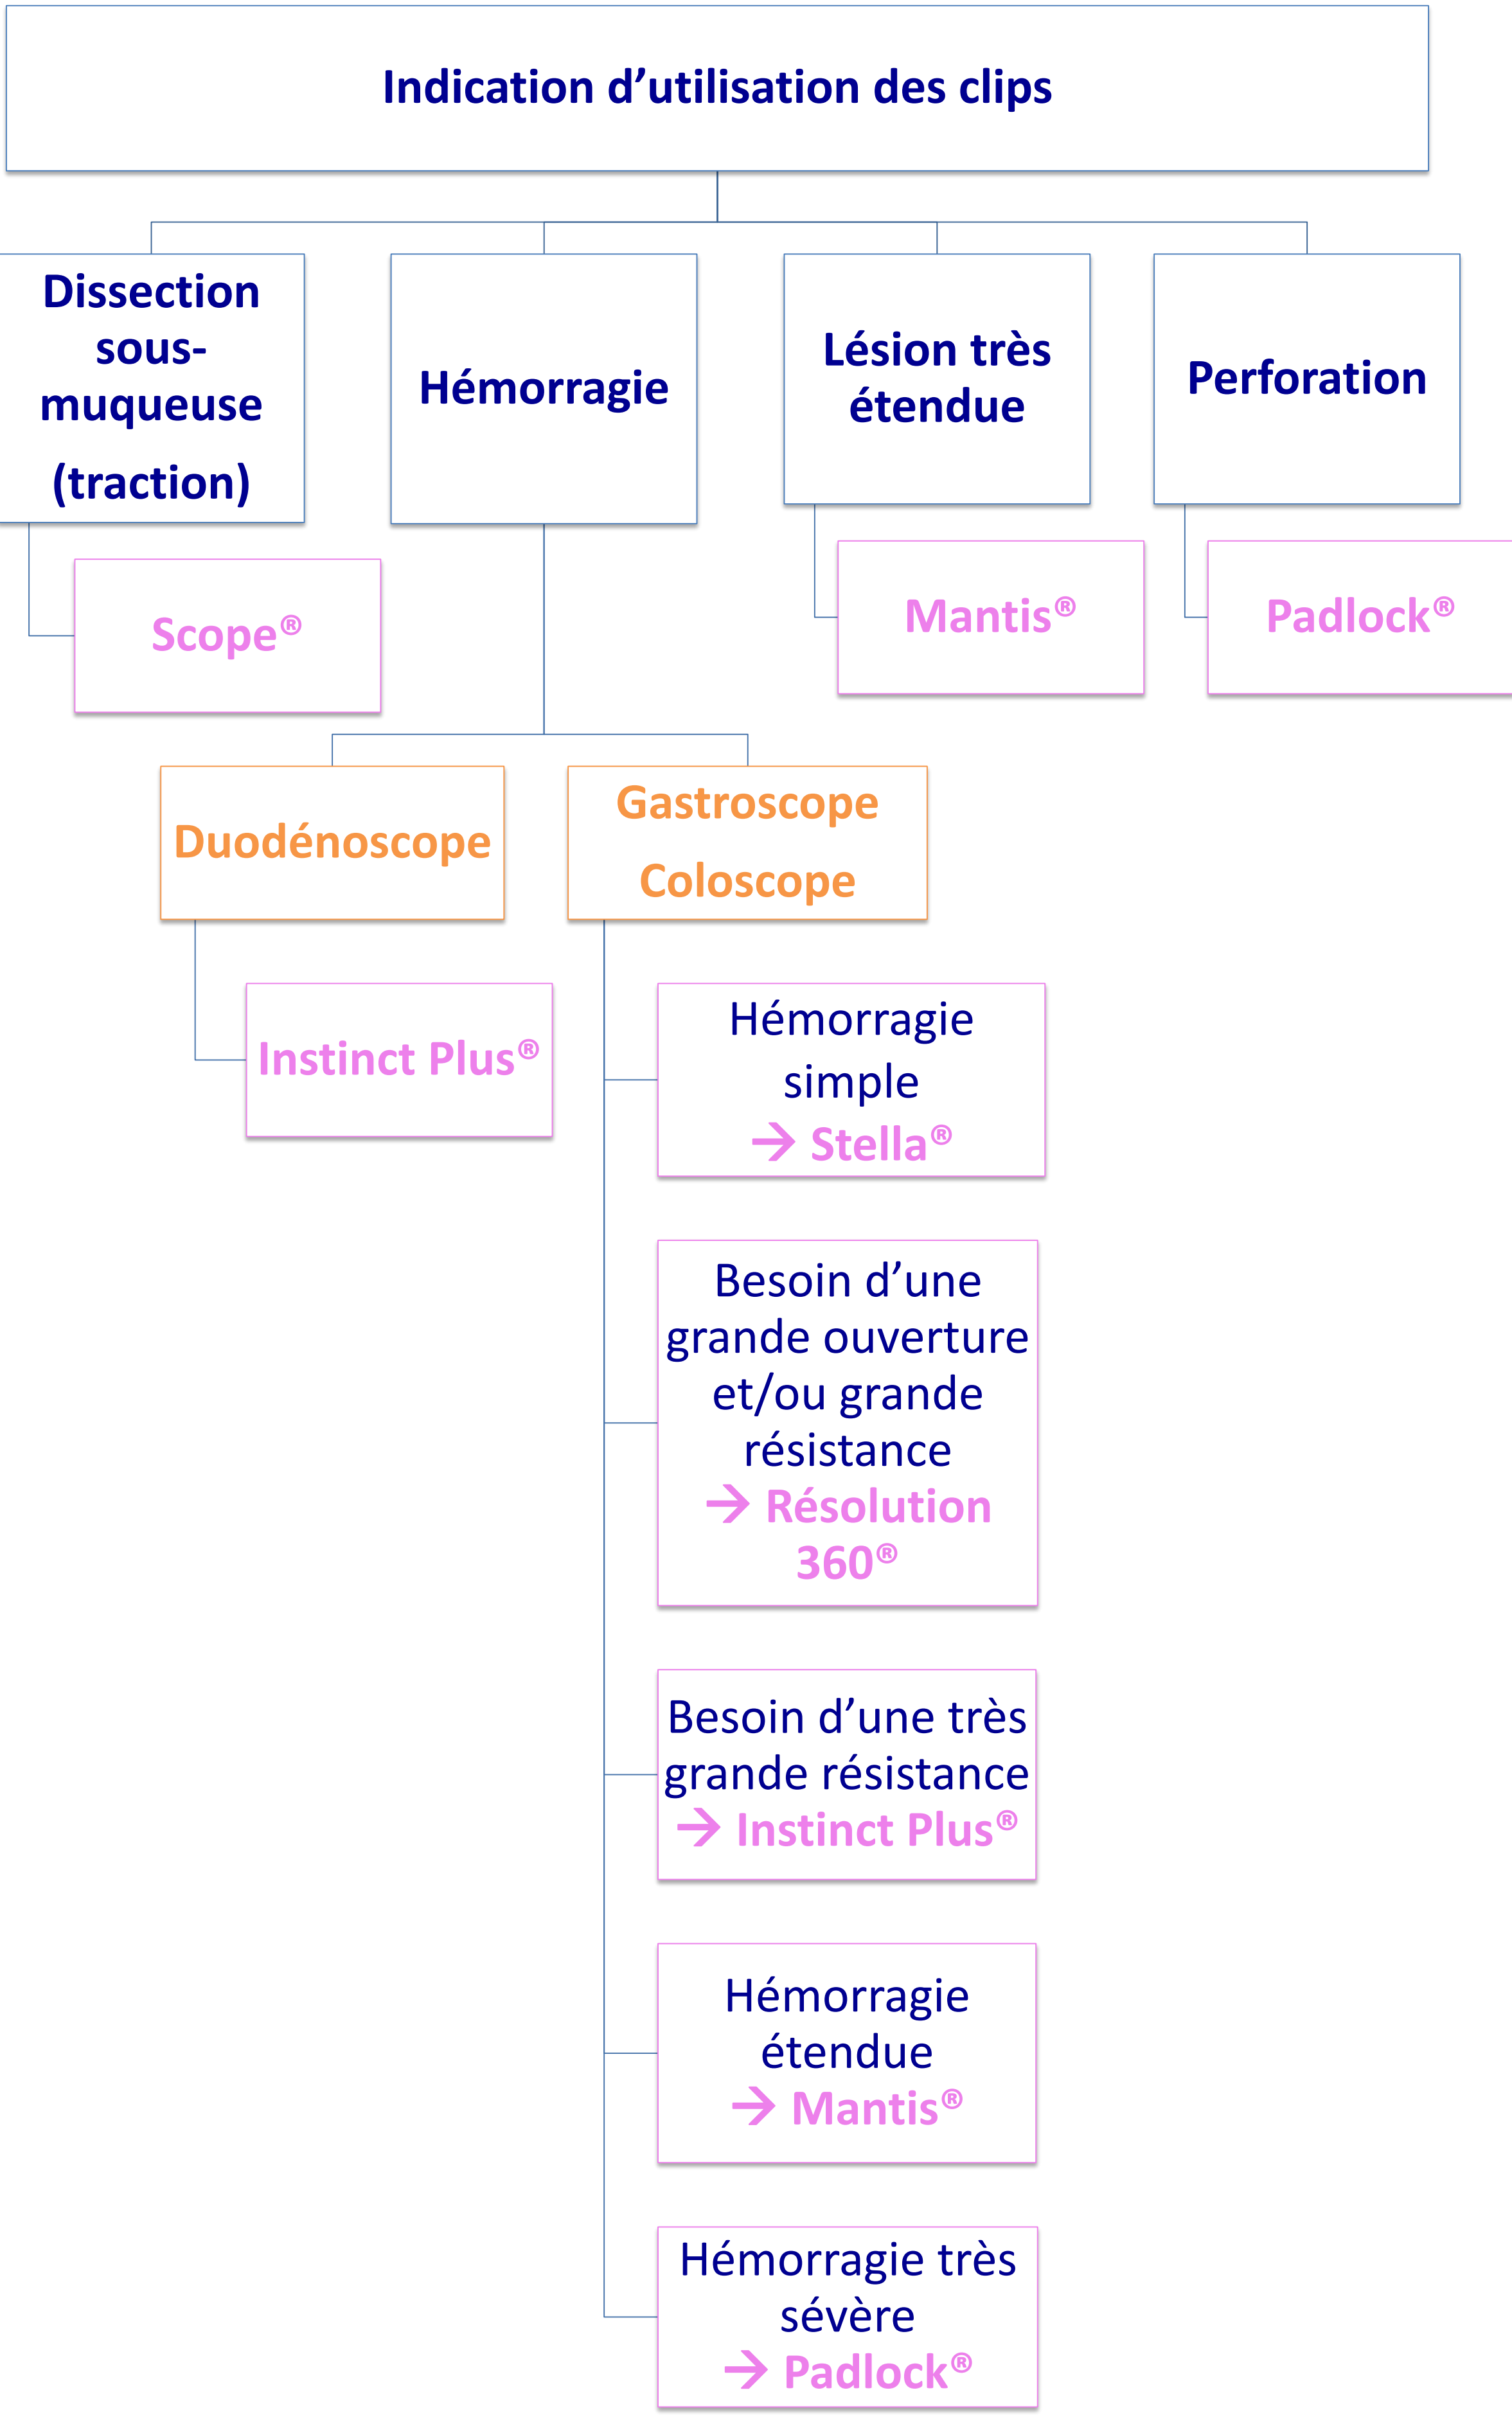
Indication d’utilisation des clips

Dissection sous-muqueuse (traction)

Scope®

Hémorragie

Lésion très étendue

Mantis®

Perforation

Padlock®

Duodénoscope

Instinct Plus®

Gastroscope Coloscope

Hémorragie simple → Stella®

Besoin d’une grande ouverture et/ou grande résistance → Résolution 360®

Besoin d’une très grande résistance → Instinct Plus®

Hémorragie étendue → Mantis®

Hémorragie très sévère → Padlock®